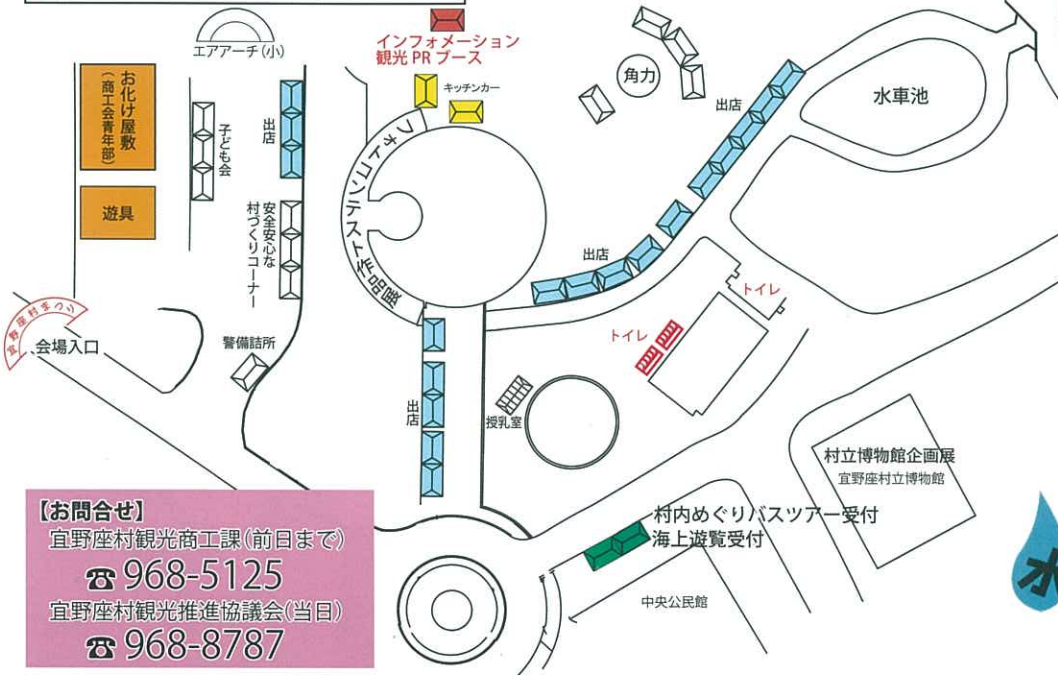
エアアーチ(小)

インフォメーション
観光PRブース

キッチンカー

角力

水車池

お化け屋敷
(商工会青年部)

遊具

子ども会

出店

安全安心な村づくりコーナー

フォトコンテスト作品展

出店

出店

トイレ

トイレ

宜野座村まつり

会場入口

警備詰所

出店

授乳室

村立博物館企画展
宜野座村立博物館

村内めぐりバスツアー受付
海上遊覧受付

中央公民館

【お問合せ】
宜野座村観光商工課(前日まで)
☎ 968-5125
宜野座村観光推進協議会(当日)
☎ 968-8787

水